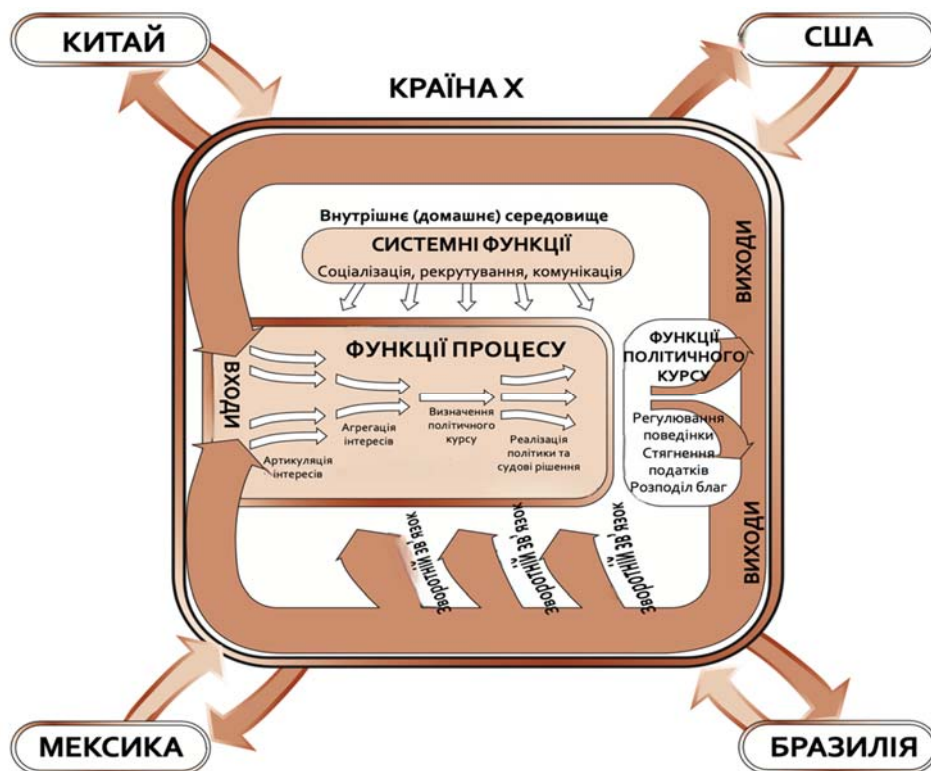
КИТАЙ

США

КРАЇНА Х

Внутрішнє (домашнє) середовище

СИСТЕМНІ ФУНКЦІЇ

Соціалізація, рекрутування, комунікація

ВИХОДИ

ФУНКЦІЇ ПРОЦЕСУ

ВХОДИ

Артикуляція інтересів

Агрегація інтересів

Визначення політичного курсу

Реалізація політики та судові рішення

ФУНКЦІЇ ПОЛІТИЧНОГО КУРСУ

Регулювання поведінки
Стягнення податків
Розподіл благ

ВИХОДИ

Зворотній зв'язок

Зворотній зв'язок

Зворотній зв'язок

МЕКСИКА

БРАЗИЛІЯ